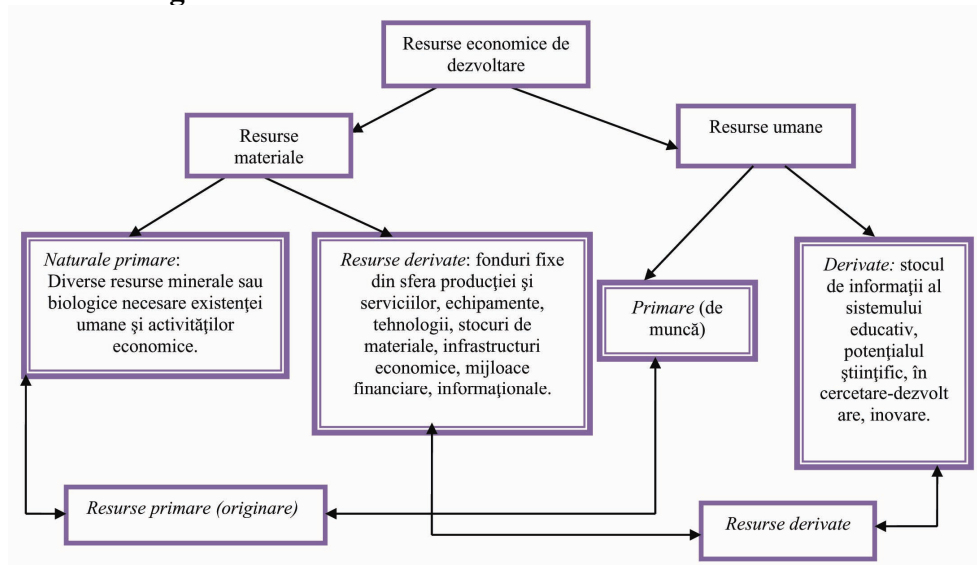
Resurse economice de dezvoltare

Resurse materiale

Resurse umane

*Naturale primare*: Diverse resurse minerale sau biologice necesare existenţei umane şi activităţilor economice.

*Resurse derivate*: fonduri fixe din sfera producţiei şi serviciilor, echipamente, tehnologii, stocuri de materiale, infrastructuri economice, mijloace financiare, informaţionale.

*Primare* (de muncă)

*Derivate:* stocul de informaţii al sistemului educativ, potenţialul ştiinţific, în cercetare-dezvoltare, inovare.

*Resurse primare (originare)*

*Resurse derivate*